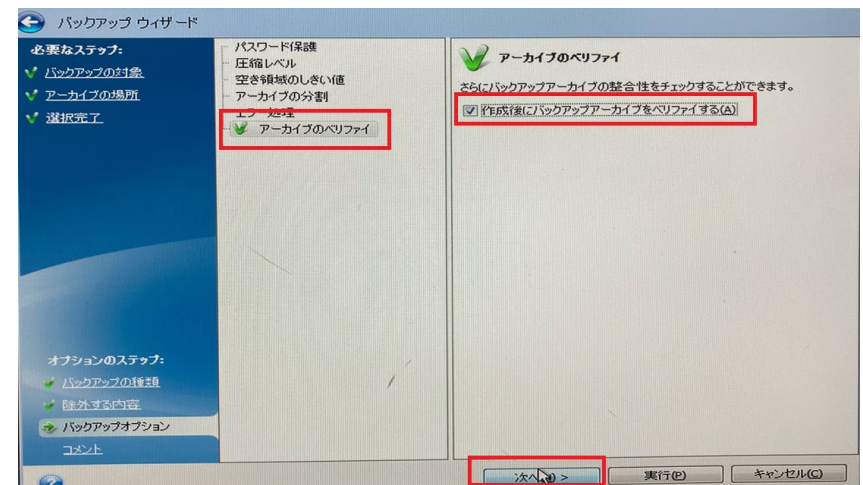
バックアップ ウィザード

必要なステップ:
バックアップの対象
アーカイブの場所
選択完了

パスワード保護
圧縮レベル
空き領域のしきい値
アーカイブの分割
エラー処理
アーカイブのベリファイ

アーカイブのベリファイ
さらにバックアップアーカイブの整合性をチェックすることができます。
作成後にバックアップアーカイブをベリファイする(A)

オプションのステップ:
バックアップの種類
除外する内容
バックアップオプション
コメント

次へ(N) >
実行(P)
キャンセル(C)